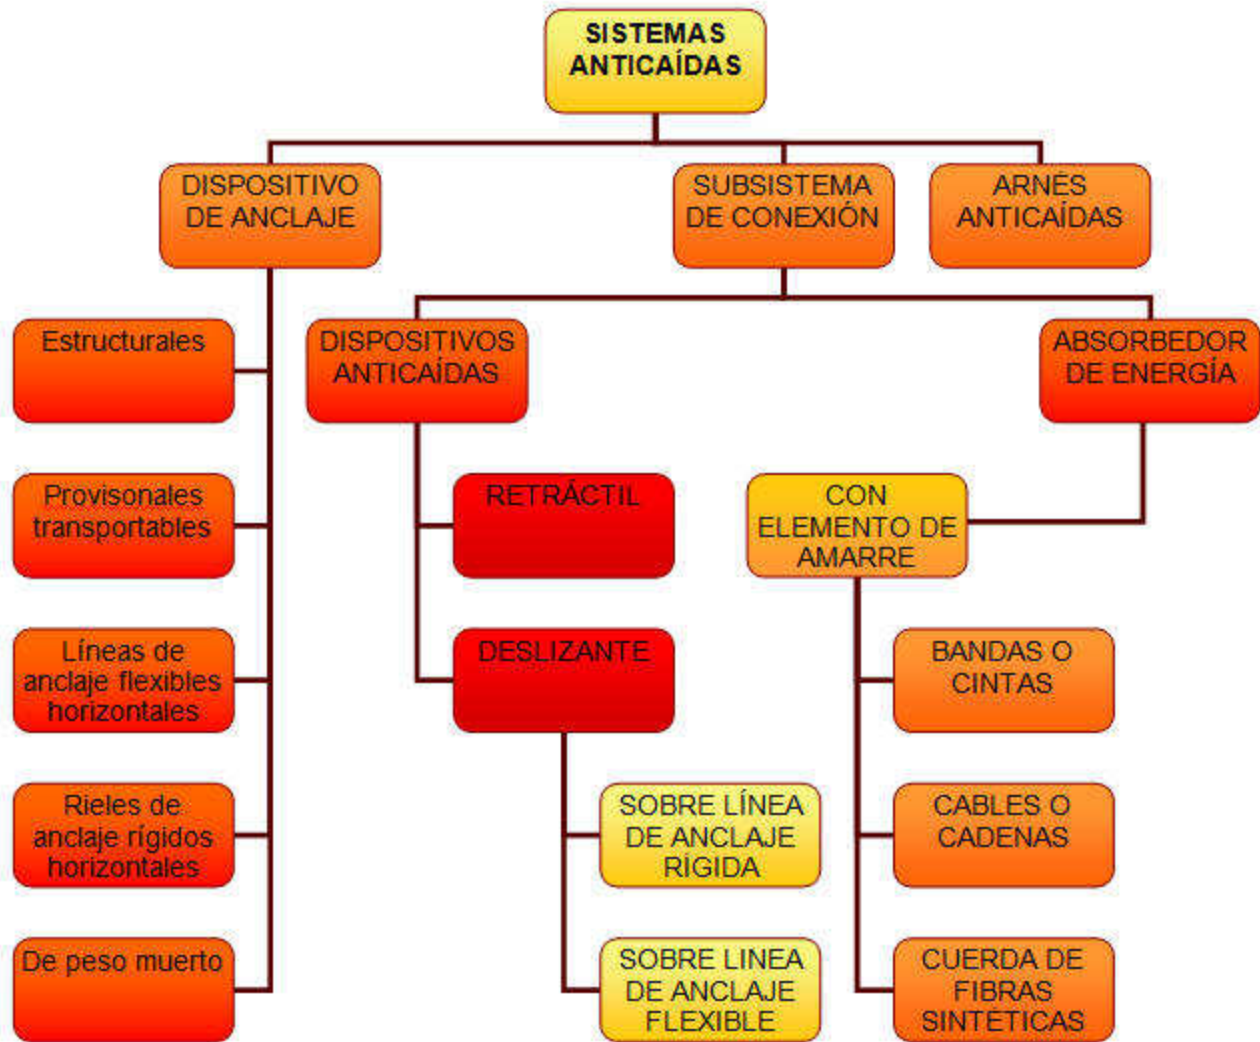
SISTEMAS ANTICAÍDAS

DISPOSITIVO DE ANCLAJE

SUBSISTEMA DE CONEXIÓN

ARNÉS ANTICAÍDAS

Estructurales

Provisonales transportables

Líneas de anclaje flexibles horizontales

Rieles de anclaje rígidos horizontales

De peso muerto

DISPOSITIVOS ANTICAÍDAS

RETRÁCTIL

DESLIZANTE

SOBRE LÍNEA DE ANCLAJE RÍGIDA

SOBRE LINEA DE ANCLAJE FLEXIBLE

ABSORBEDOR DE ENERGÍA

CON ELEMENTO DE AMARRE

BANDAS O CINTAS

CABLES O CADENAS

CUERDA DE FIBRAS SINTÉTICAS